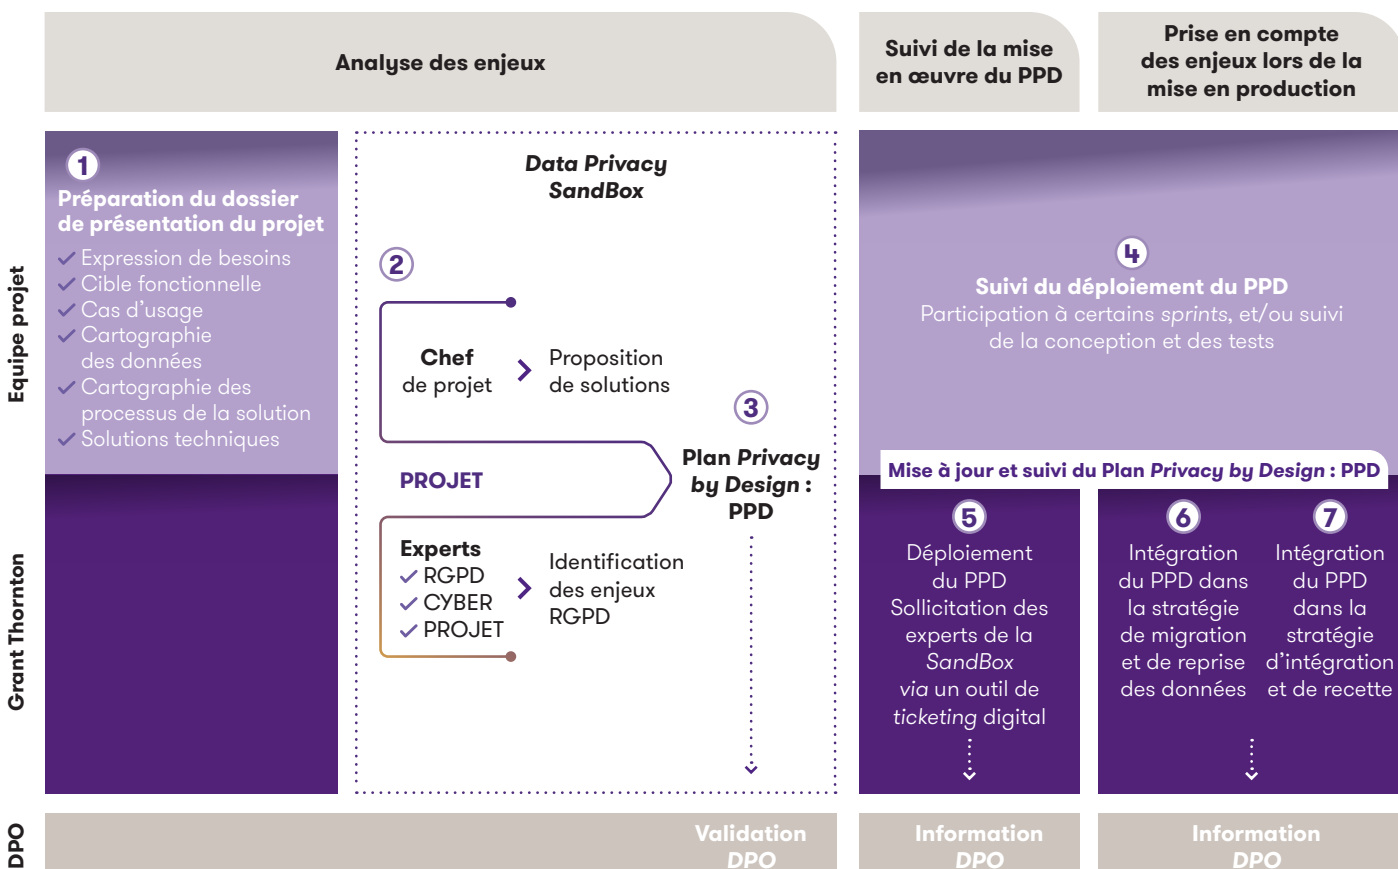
Analyse des enjeux

Suivi de la mise en œuvre du PPD

Prise en compte des enjeux lors de la mise en production

Equipe projet

1
Préparation du dossier de présentation du projet
Expression de besoins
Cible fonctionnelle
Cas d'usage
Cartographie des données
Cartographie des processus de la solution
Solutions techniques

Data Privacy SandBox

2

Chef de projet
Proposition de solutions

PROJET

3
Plan Privacy by Design : PPD

Experts
RGPD
CYBER
PROJET
Identification des enjeux RGPD

4
Suivi du déploiement du PPD
Participation à certains sprints, et/ou suivi de la conception et des tests

Mise à jour et suivi du Plan Privacy by Design : PPD

Grant Thornton

5
Déploiement du PPD
Sollicitation des experts de la SandBox via un outil de ticketing digital

6
Intégration du PPD dans la stratégie de migration et de reprise des données

7
Intégration du PPD dans la stratégie d'intégration et de recette

DPO

Validation DPO

Information DPO

Information DPO